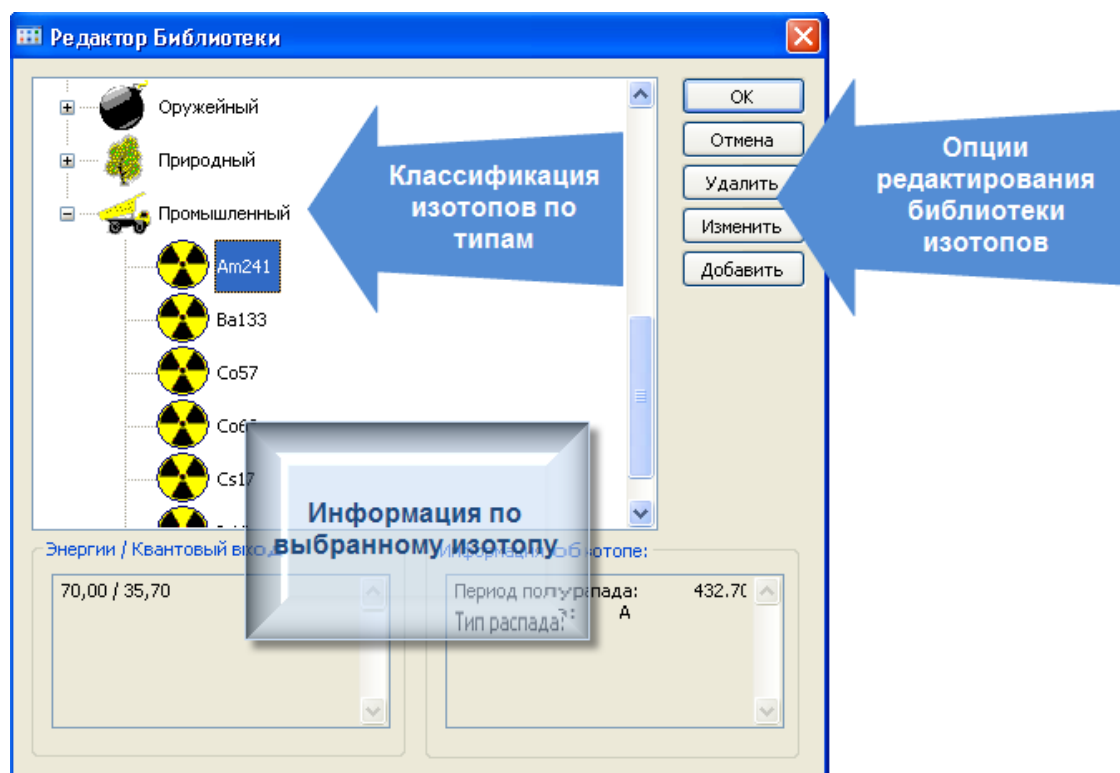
Редактор Библиотеки

Оружейный

Природный

Промышленный

Am241

Ba133

Co57

Co6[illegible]

Cs1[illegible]

OK

Отмена

Удалить

Изменить

Добавить

Классификация изотопов по типам

Опции редактирования библиотеки изотопов

Информация по выбранному изотопу

Энергии / Квантовый вых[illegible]

70,00 / 35,70

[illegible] об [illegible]отопе:

Период полураспада: 432.7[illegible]

Тип распада: А